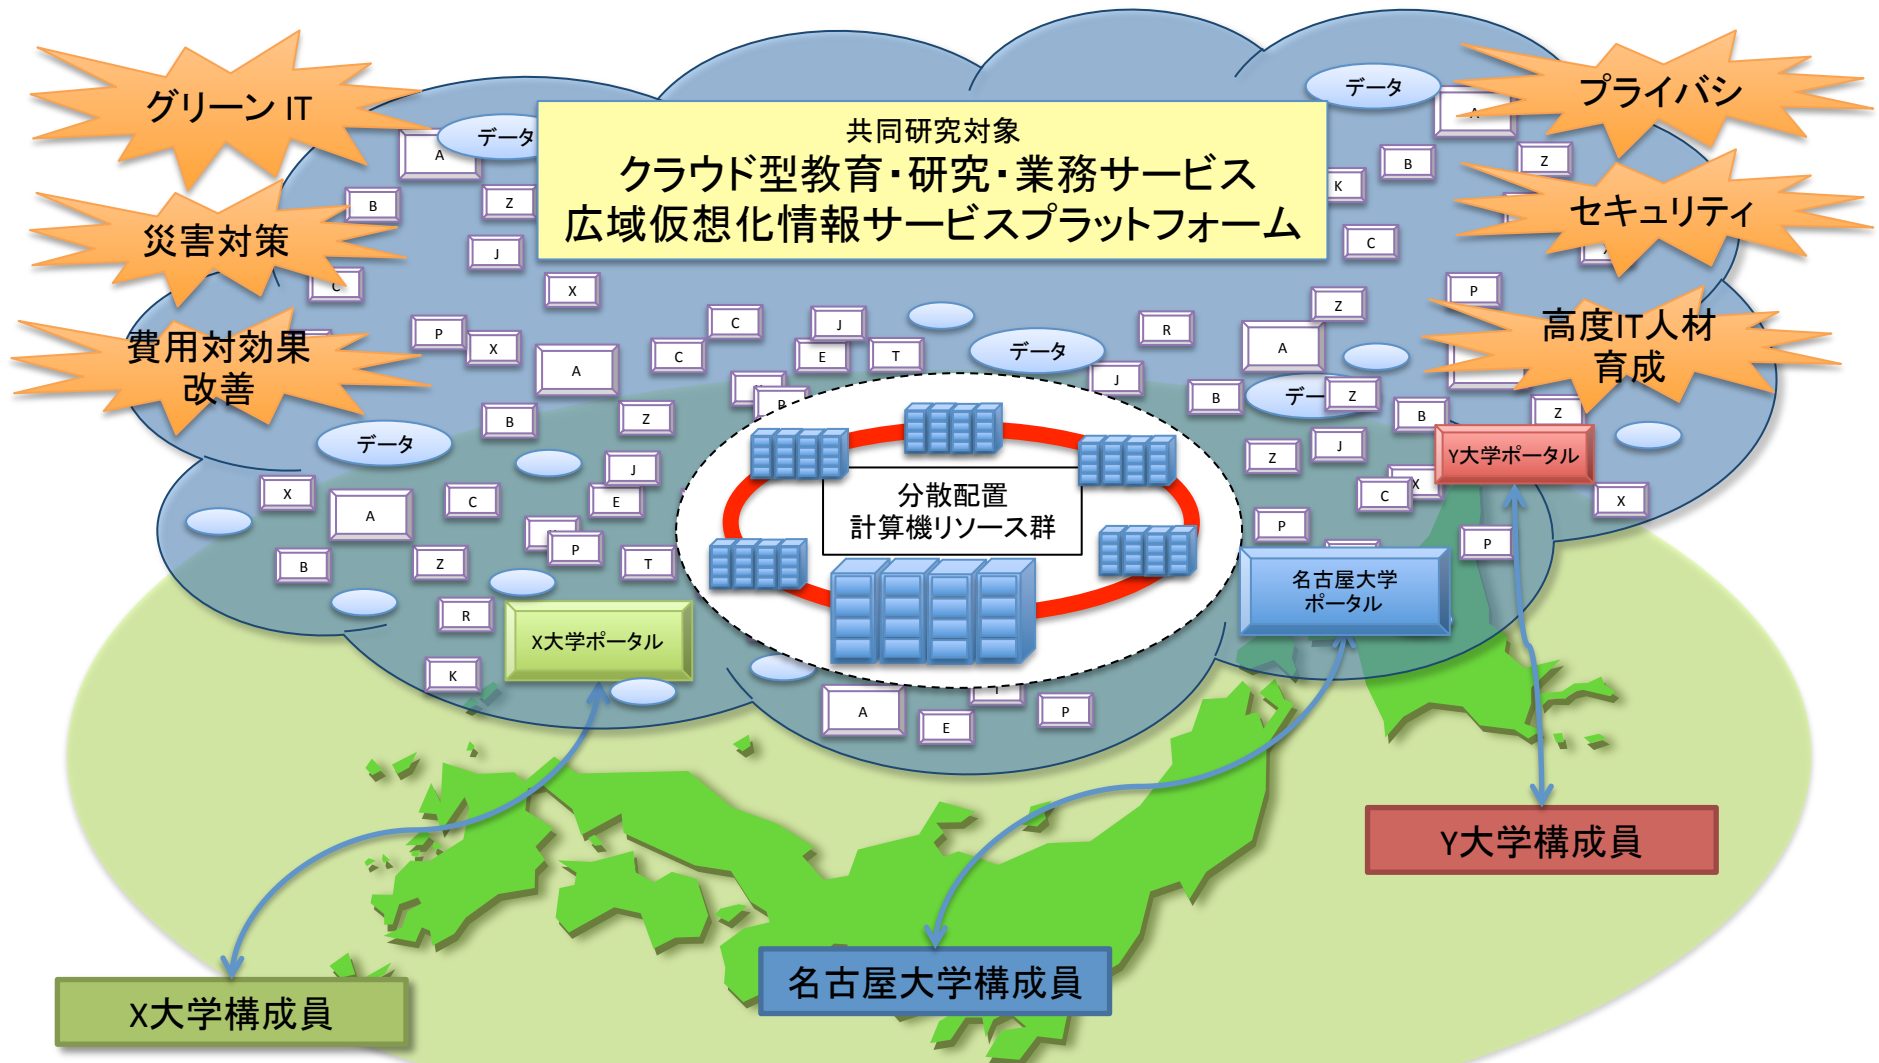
グリーン IT

災害対策

費用対効果改善

共同研究対象
クラウド型教育・研究・業務サービス
広域仮想化情報サービスプラットフォーム

プライバシ

セキュリティ

高度IT人材育成

データ

データ

データ

データ

データ

デー

A B Z J X C P X A C J E T C R A Z B J B Z B Z J C X P K C B A Z A B Z J C E P T X A C B Z R K A E P P X Z

分散配置
計算機リソース群

Y大学ポータル

名古屋大学ポータル

X大学ポータル

Y大学構成員

名古屋大学構成員

X大学構成員